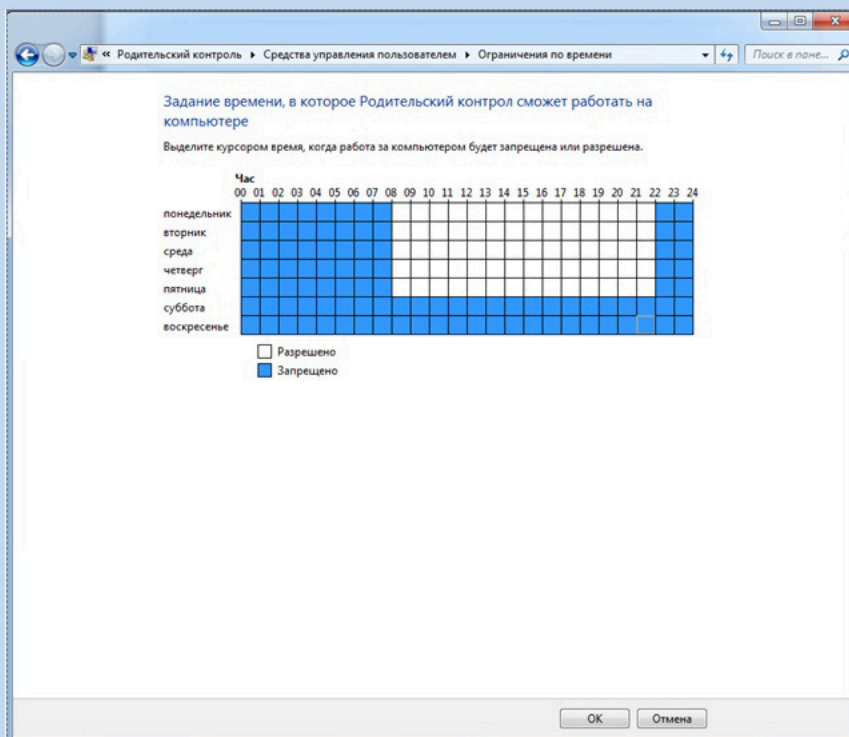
« Родительский контроль ▸ Средства управления пользователем ▸ Ограничения по времени

Поиск в пане...

Задание времени, в которое Родительский контрол сможет работать на компьютере

Выделите курсором время, когда работа за компьютером будет запрещена или разрешена.

Час
00 01 02 03 04 05 06 07 08 09 10 11 12 13 14 15 16 17 18 19 20 21 22 23 24

понедельник
вторник
среда
четверг
пятница
суббота
воскресенье

Разрешено
Запрещено

ОК
Отмена